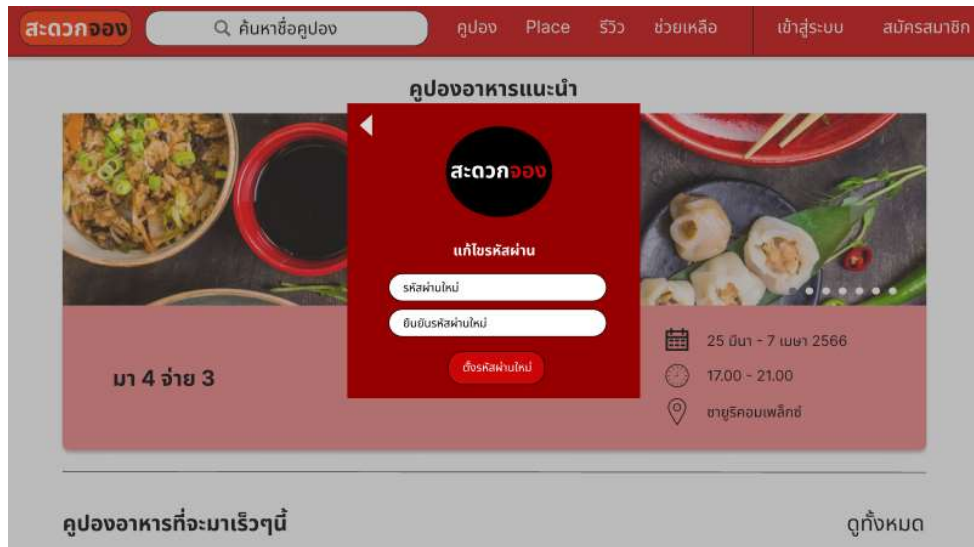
สะดวกจอง

ค้นหาชื่อคูปอง

คูปอง Place รีวิว ช่วยเหลือ เข้าสู่ระบบ สมัครสมาชิก

คูปองอาหารแนะนำ

สะดวกจอง

แก้ไขรหัสผ่าน

รหัสผ่านใหม่

ยืนยันรหัสผ่านใหม่

ตั้งรหัสผ่านใหม่

มา 4 จ่าย 3

25 มีนา - 7 เมษา 2566

17.00 - 21.00

ชายูริคอมเพล็กซ์

คูปองอาหารที่จะมาเร็วๆนี้

ดูทั้งหมด